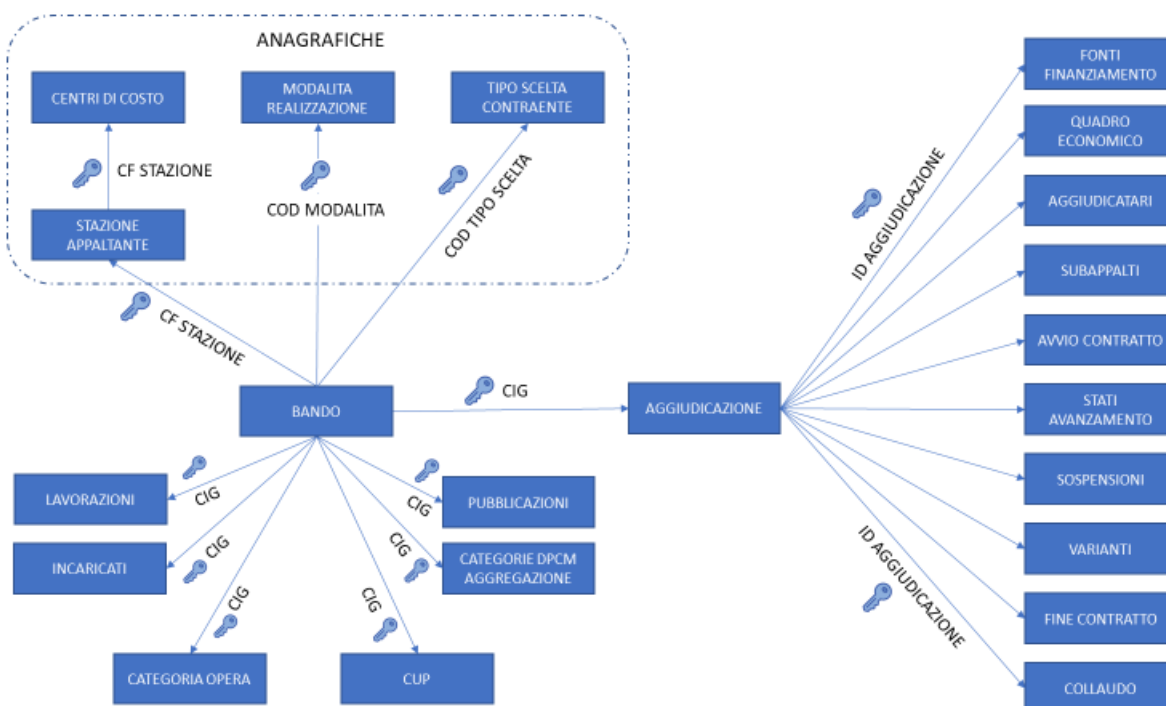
ANAGRAFICHE

CENTRI DI COSTO

MODALITA REALIZZAZIONE

TIPO SCELTA CONTRAENTE

CF STAZIONE

COD MODALITA

COD TIPO SCELTA

STAZIONE APPALTANTE

CF STAZIONE

BANDO

CIG

AGGIUDICAZIONE

ID AGGIUDICAZIONE

FONTI FINANZIAMENTO

QUADRO ECONOMICO

AGGIUDICATARI

SUBAPPALTI

AVVIO CONTRATTO

STATI AVANZAMENTO

SOSPENSIONI

VARIANTI

FINE CONTRATTO

COLLAUDO

ID AGGIUDICAZIONE

LAVORAZIONI

CIG

INCARICATI

CIG

CIG

CATEGORIA OPERA

CIG

CUP

CIG

CIG

PUBBLICAZIONI

CATEGORIE DPCM AGGREGAZIONE